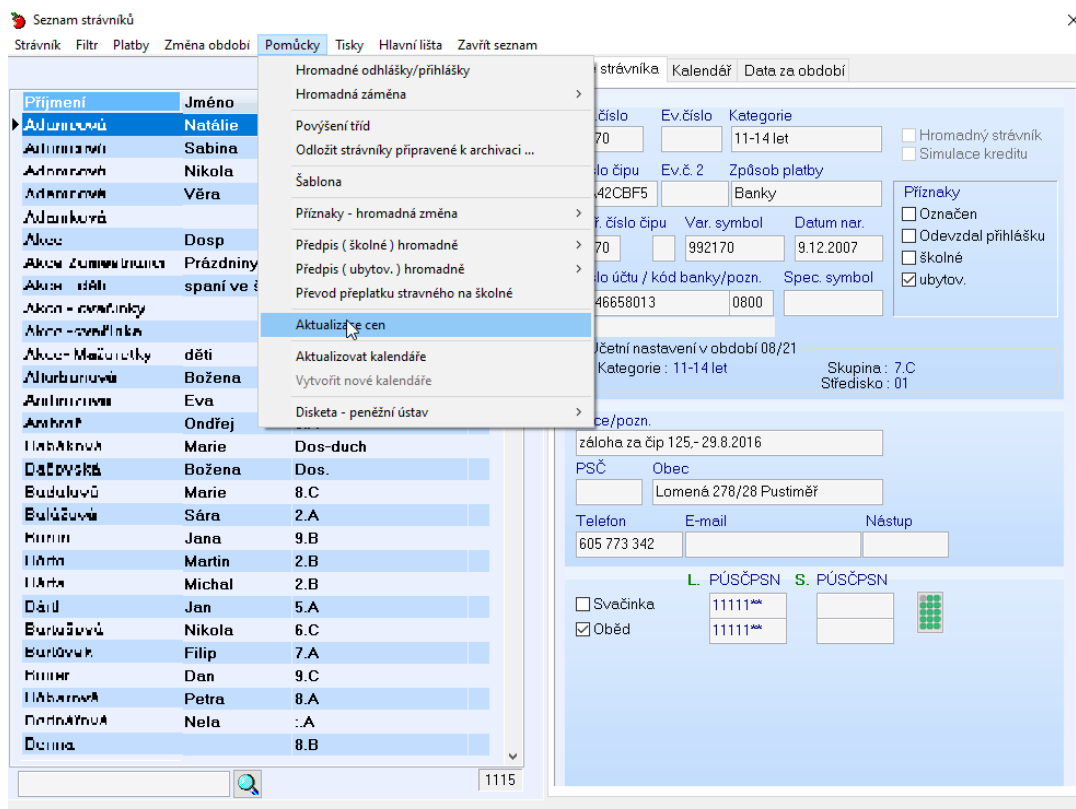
Seznam strávníků

Strávník Filtr Platby Změna období Pomůcky Tisky Hlavní lišta Zavřít seznam

Hromadné odhlášky/přihlášky
Hromadná záměna
Povýšení tříd
Odložit strávníky připravené k archivaci ...
Šablona
Příznaky - hromadná změna
Předpis ( školné ) hromadně
Předpis ( ubytov. ) hromadně
Převod přeplatku stravného na školné
Aktualizace cen
Aktualizovat kalendáře
Vytvořit nové kalendáře
Disketa - peněžní ústav

| Příjmení | Jméno | |
|---|---|---|
| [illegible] | Natálie | |
| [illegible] | Sabina | |
| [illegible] | Nikola | |
| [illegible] | Věra | |
| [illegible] | | |
| Akce | Dosp | |
| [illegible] | Prázdniny | |
| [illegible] | spaní ve š | |
| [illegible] | | |
| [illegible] | | |
| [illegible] | děti | |
| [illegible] | Božena | |
| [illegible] | Eva | |
| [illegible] | Ondřej | |
| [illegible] | Marie | Dos-duch |
| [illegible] | Božena | Dos. |
| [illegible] | Marie | 8.C |
| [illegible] | Sára | 2.A |
| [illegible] | Jana | 9.B |
| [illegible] | Martin | 2.B |
| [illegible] | Michal | 2.B |
| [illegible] | Jan | 5.A |
| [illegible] | Nikola | 6.C |
| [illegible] | Filip | 7.A |
| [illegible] | Dan | 9.C |
| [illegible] | Petra | 8.A |
| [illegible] | Nela | .A |
| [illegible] | | 8.B |

1115

strávníka Kalendář Data za období

číslo Ev.číslo Kategorie
70 11-14 let
Hromadný strávník
Simulace kreditu
slo čipu Ev.č. 2 Způsob platby
42CBF5 Banky
Příznaky
Označen
Odevzdal přihlášku
školné
ubytov.
č. číslo čipu Var. symbol Datum nar.
70 992170 9.12.2007
slo účtu / kód banky/pozn. Spec. symbol
46658013 0800

Účetní nastavení v období 08/21
Kategorie : 11-14 let
Skupina : 7.C
Středisko : 01

ce/pozn.
záloha za čip 125,- 29.8.2016
PSČ Obec
Lomená 278/28 Pustiměř
Telefon E-mail Nástup
605 773 342

L. PÚSČPSN S. PÚSČPSN
Svačinka 11111**
Oběd 11111**